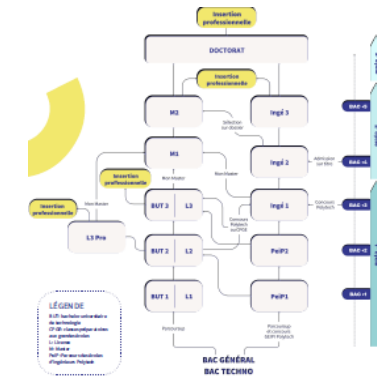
Insertion professionnelle

DOCTORAT

Insertion professionnelle

M2

Ingé 3

Sélection sur dossier

BAC +5

M1

Ingé 2

Admission sur titres

BAC +4

Insertion professionnelle

Non Master

Non Master

Insertion professionnelle

BUT 3

L3

Ingé 1

Concours Polytech

BAC +3

L3 Pro

Concours Polytech sur CPGE

BUT 2

L2

PeiP2

BAC +2

BUT 1

L1

PeiP1

BAC +1

Parcoursup

Parcoursup et Concours GEIPI Polytech

BAC GÉNÉRAL
BAC TECHNO

LÉGENDE
BUT: bachelor universitaire de technologie
CPGE: classe préparatoire aux grandes écoles
L: Licence
M: Master
PeiP: Parcours des écoles d'ingénieurs Polytech